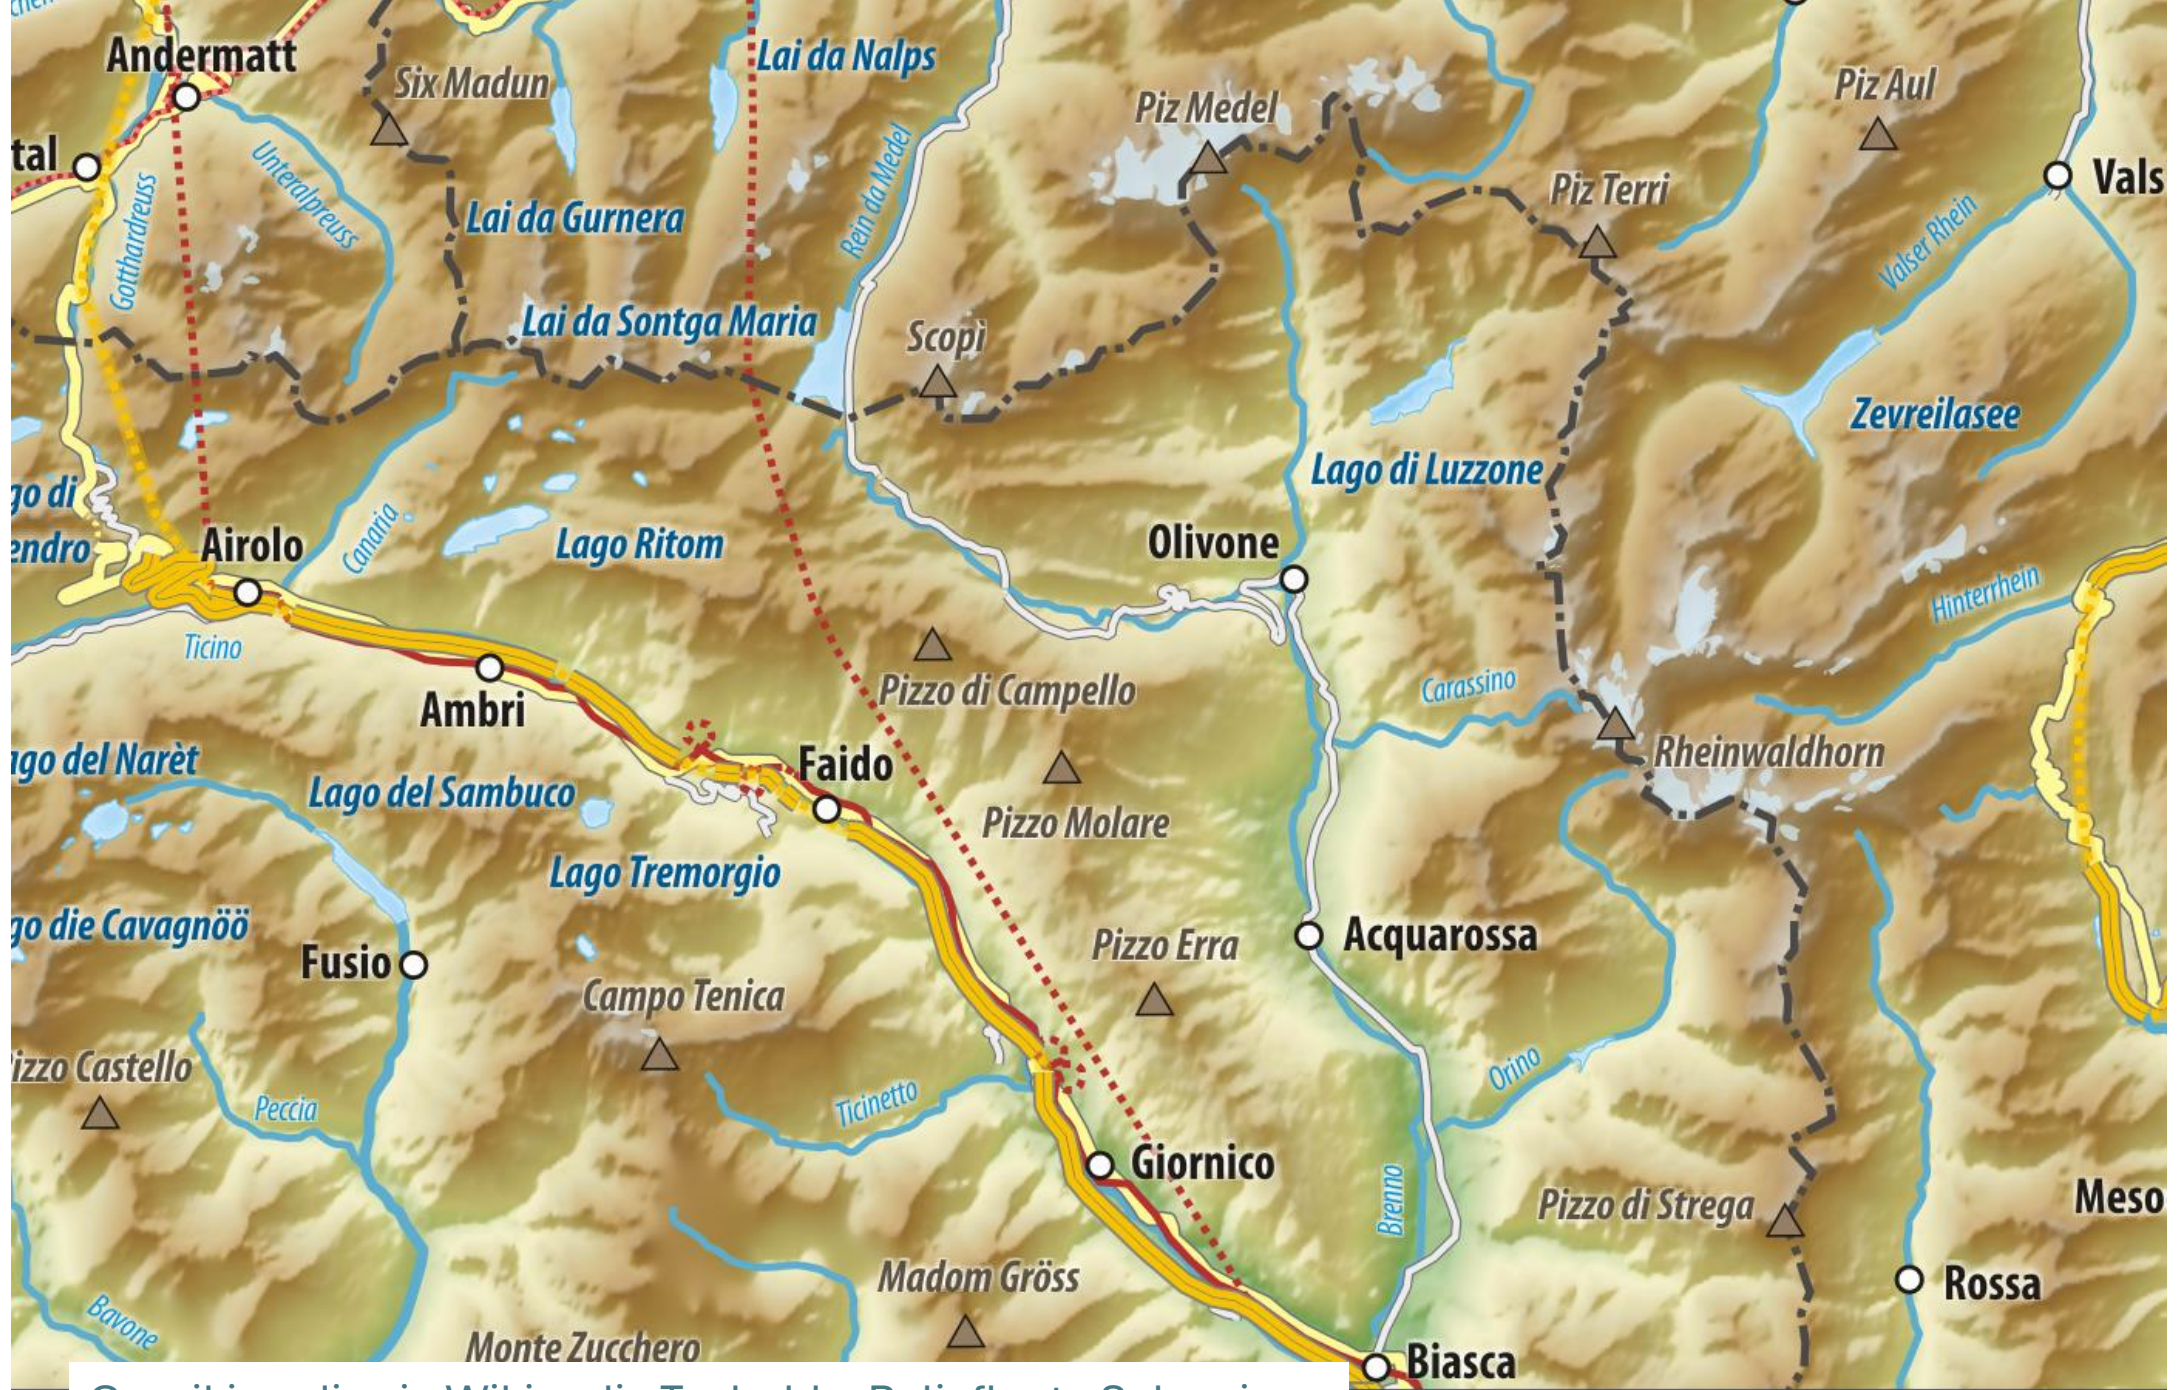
Andermatt
Six Madun
Lai da Nalps
Piz Medel
Piz Aul
tal
Unteralpreuss
Gotthardreuss
Lai da Gurnera
Rein da Medel
Piz Terri
Vals
Valser Rhein
Lai da Sontga Maria
Scopi
Zevreilasee
Lago di Luzzone
go di
endro
Airolo
Canaria
Lago Ritom
Olivone
Hinterrhein
Ticino
Ambri
Pizzo di Campello
Carassino
Rheinwaldhorn
go del Narèt
Lago del Sambuco
Faido
Pizzo Molare
Lago Tremorgio
go die Cavagnöö
Fusio
Pizzo Erra
Acquarossa
Campo Tenica
izzo Castello
Peccia
Ticinetto
Orino
Giornico
Brenno
Pizzo di Strega
Meso
Madom Gröss
Rossa
Bavone
Monte Zucchero
Biasca
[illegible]